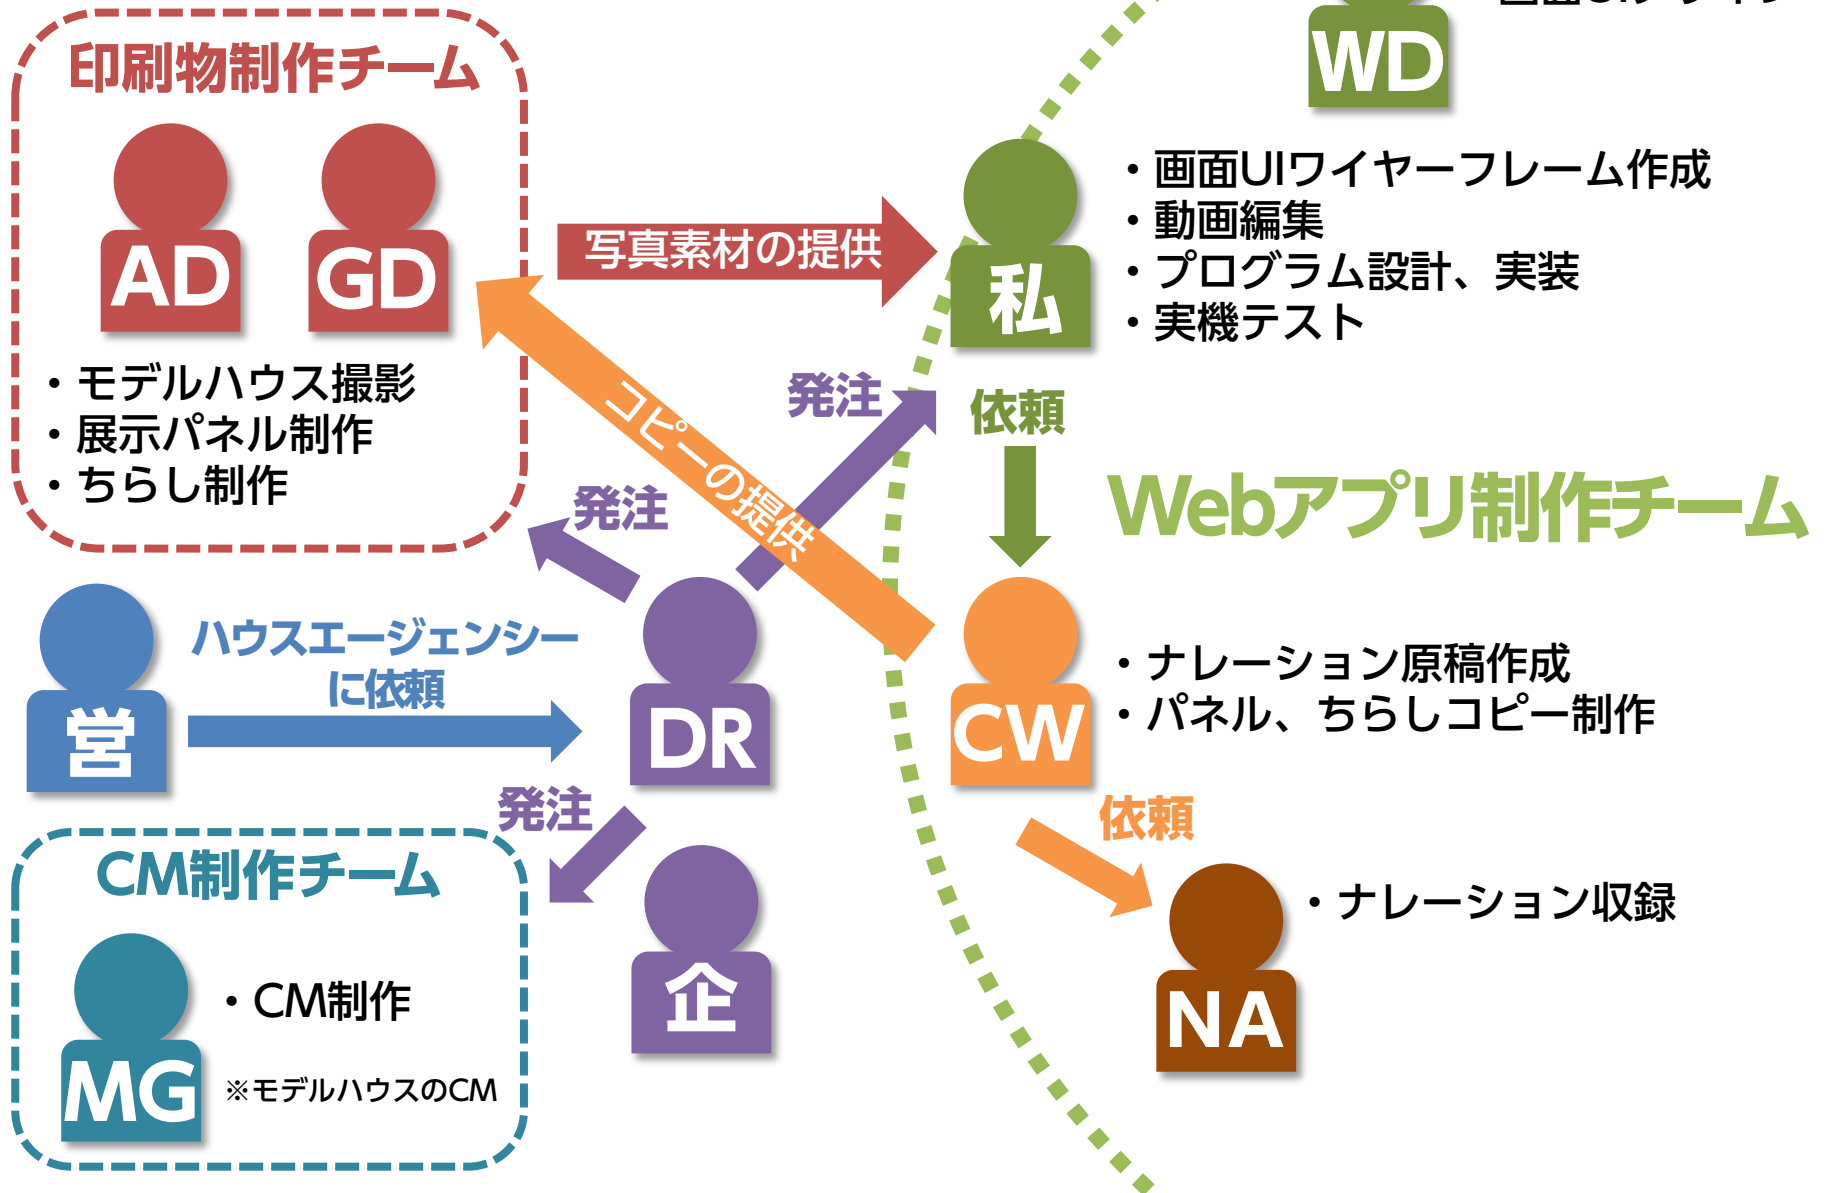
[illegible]

WD

印刷物制作チーム

AD

GD

・モデルハウス撮影
・展示パネル制作
・ちらし制作

写真素材の提供

私

・画面UIワイヤーフレーム作成
・動画編集
・プログラム設計、実装
・実機テスト

コピーの提供

発注

依頼

Webアプリ制作チーム

発注

営

ハウスエージェンシーに依頼

DR

CW

・ナレーション原稿作成
・パネル、ちらしコピー制作

発注

依頼

CM制作チーム

企

NA

・ナレーション収録

MG

・CM制作

※モデルハウスのCM